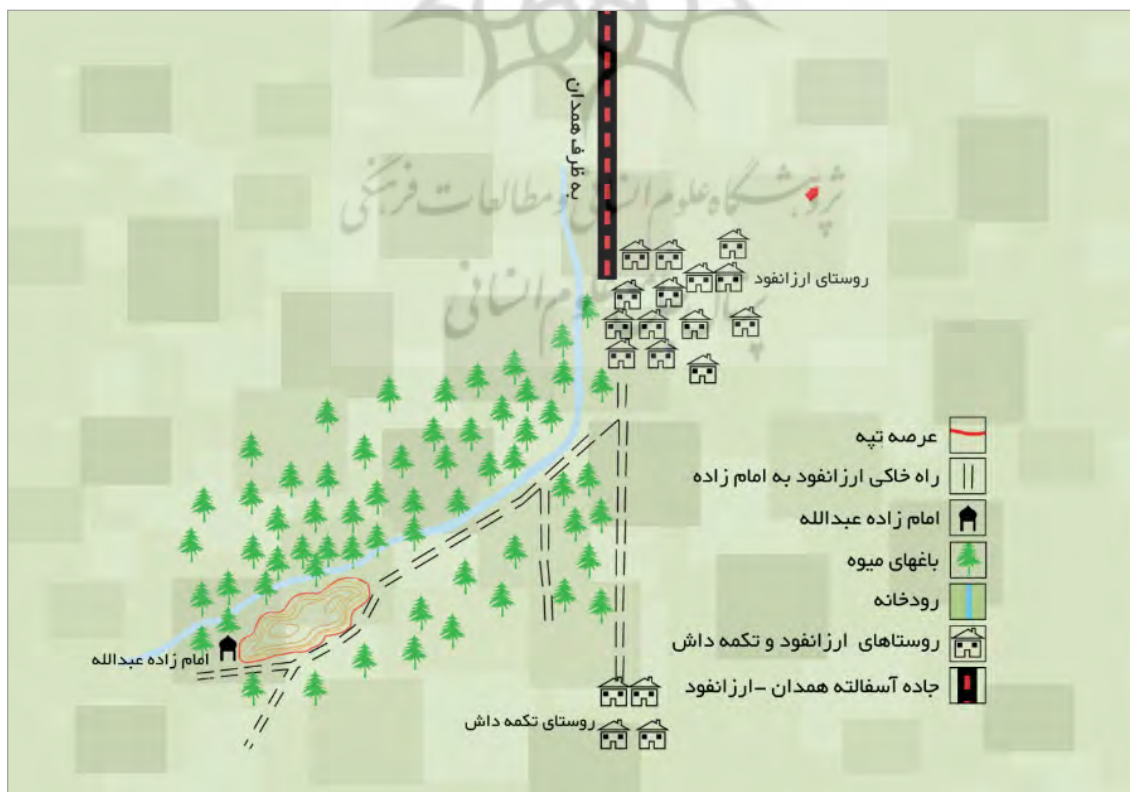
به طرف همدان

پژوهشگاه علوم انسانی و مطالعات فرهنگی
پرتال جامع علوم انسانی

روستای ارزانفود

عرصه تپه
راه خاکی ارزانفود به امام زاده
امام زاده عبدالله
باغهای میوه
رودخانه
روستاهای ارزانفود و تکمه داش
جاده آسفالته همدان -ارزانفود

امام زاده عبدالله

روستای تکمه داش